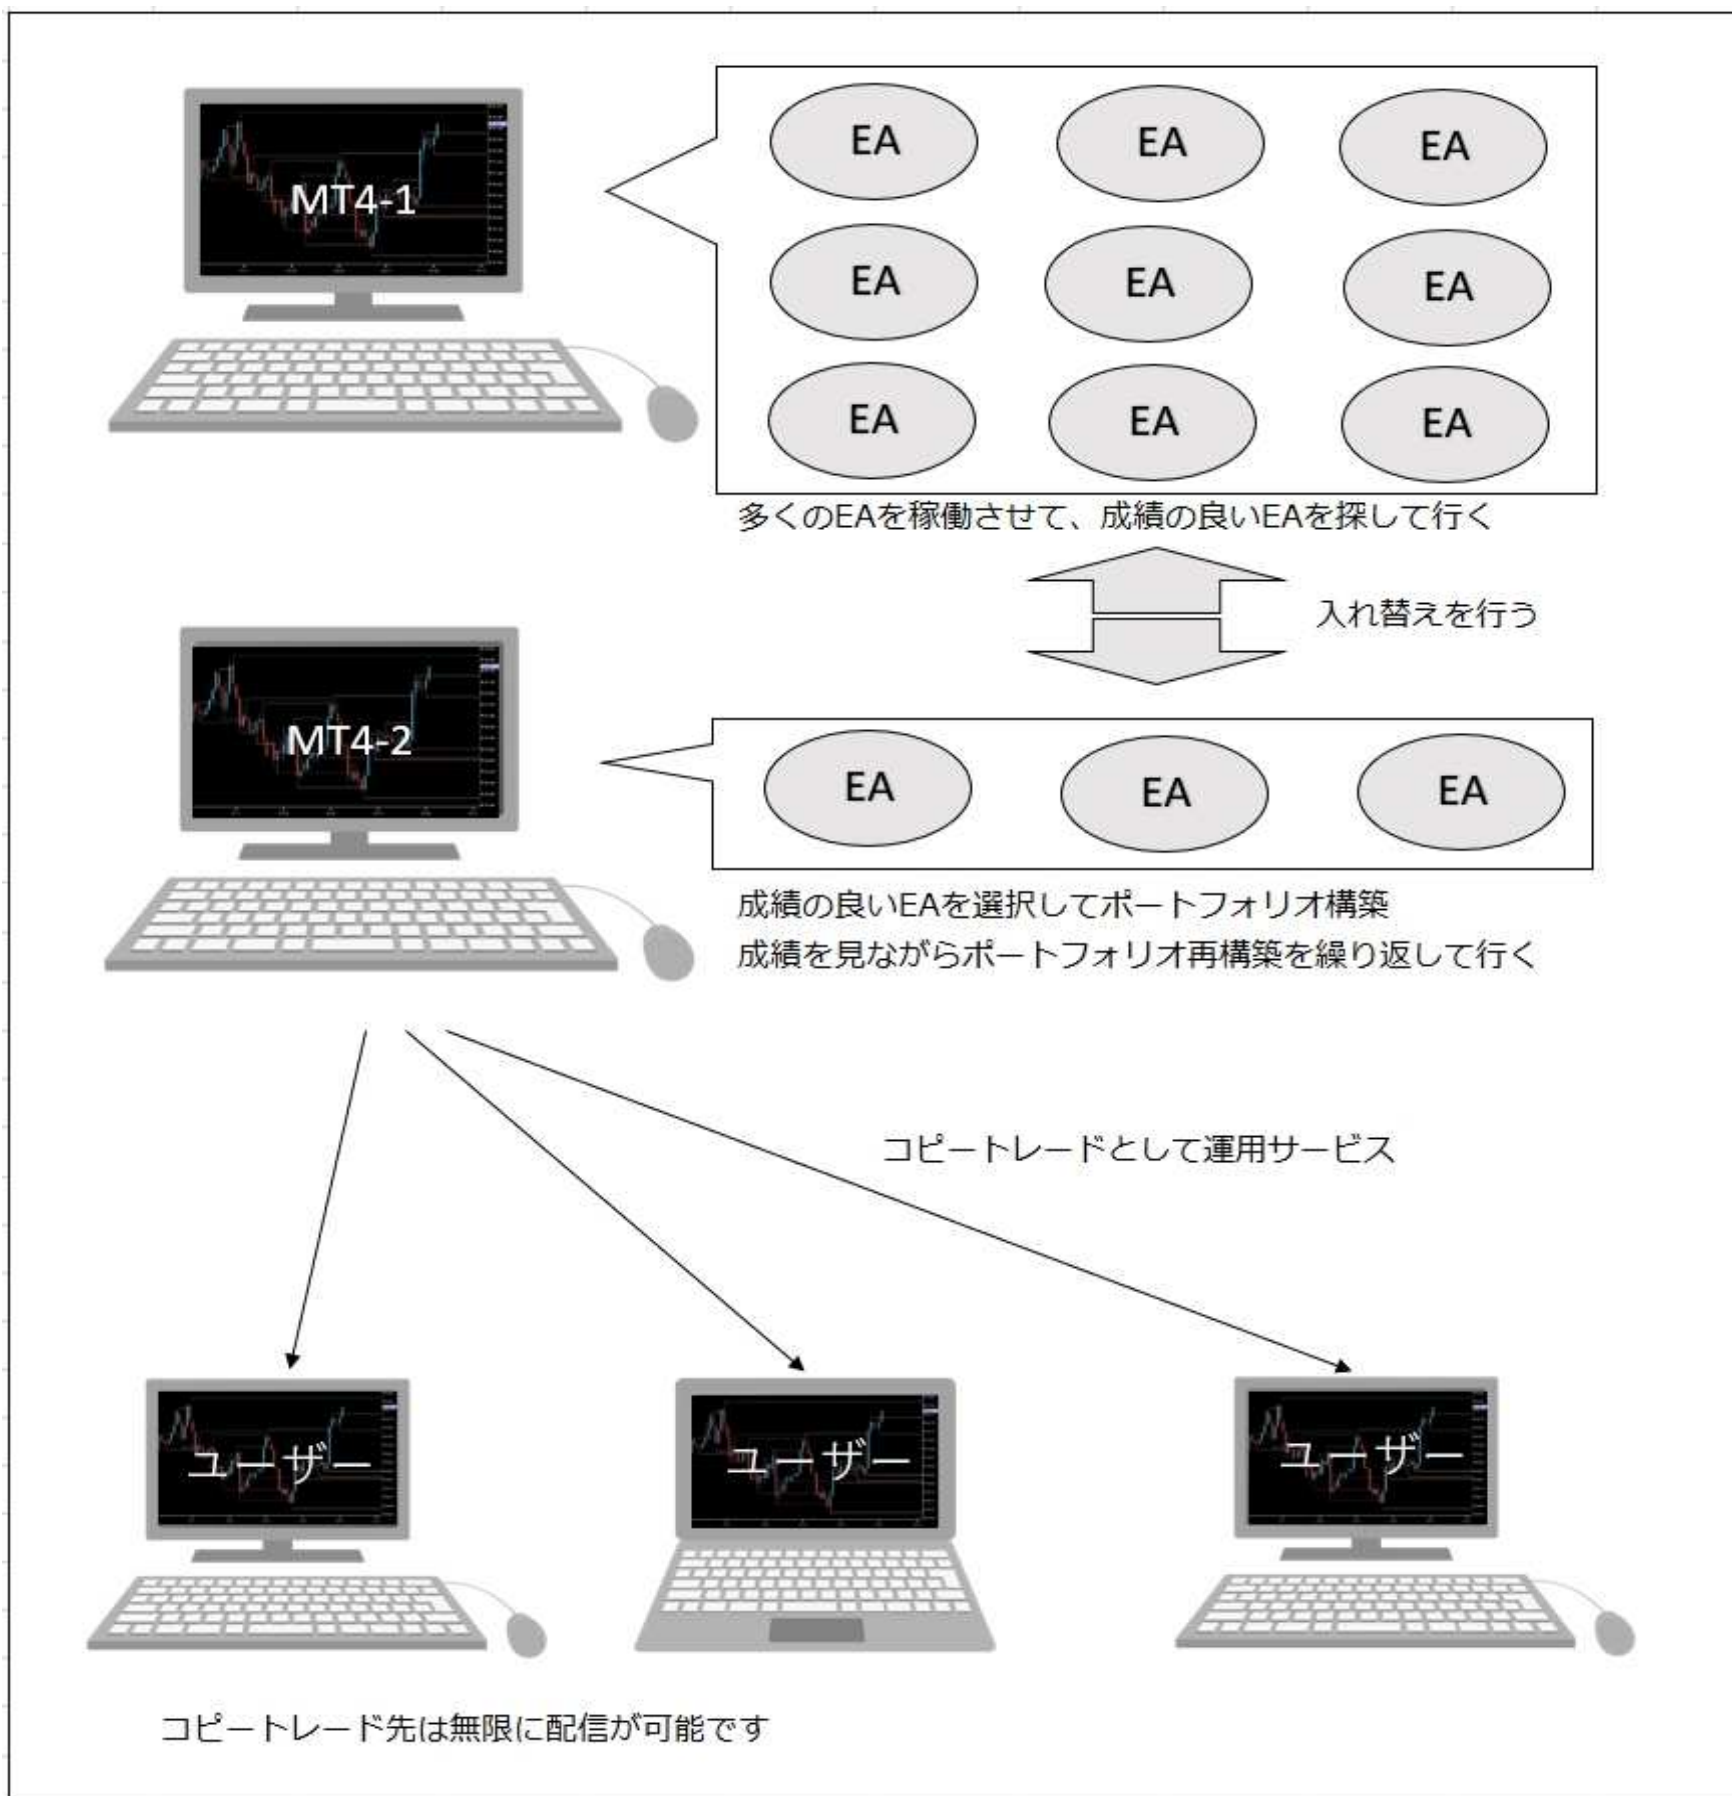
MT4-1

EA EA EA
EA EA EA
EA EA EA

多くのEAを稼働させて、成績の良いEAを探して行く

入れ替えを行う

MT4-2

EA EA EA

成績の良いEAを選択してポートフォリオ構築
成績を見ながらポートフォリオ再構築を繰り返して行く

コピートレードとして運用サービス

ユーザー

ユーザー

ユーザー

コピートレード先は無限に配信が可能です